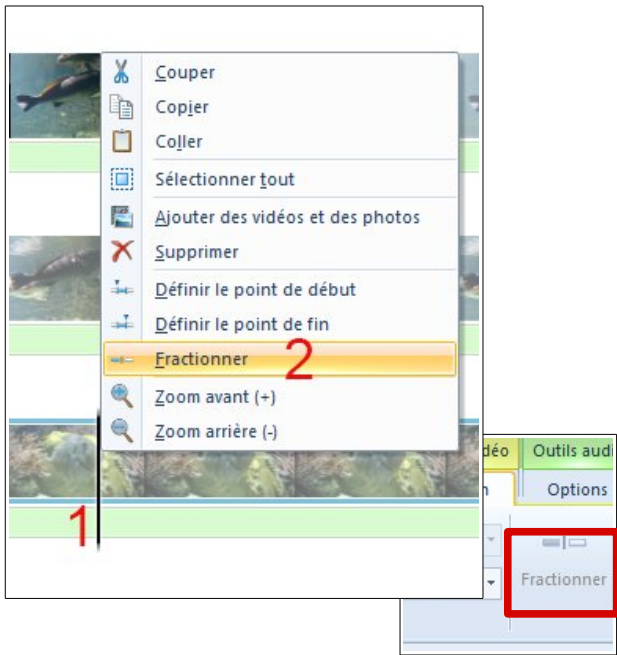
Couper
Copier
Coller
Sélectionner tout
Ajouter des vidéos et des photos
Supprimer
Définir le point de début
Définir le point de fin
Fractionner
2
Zoom avant (+)
Zoom arrière (-)
1

déo
Outils audi
n
Options
Fractionner